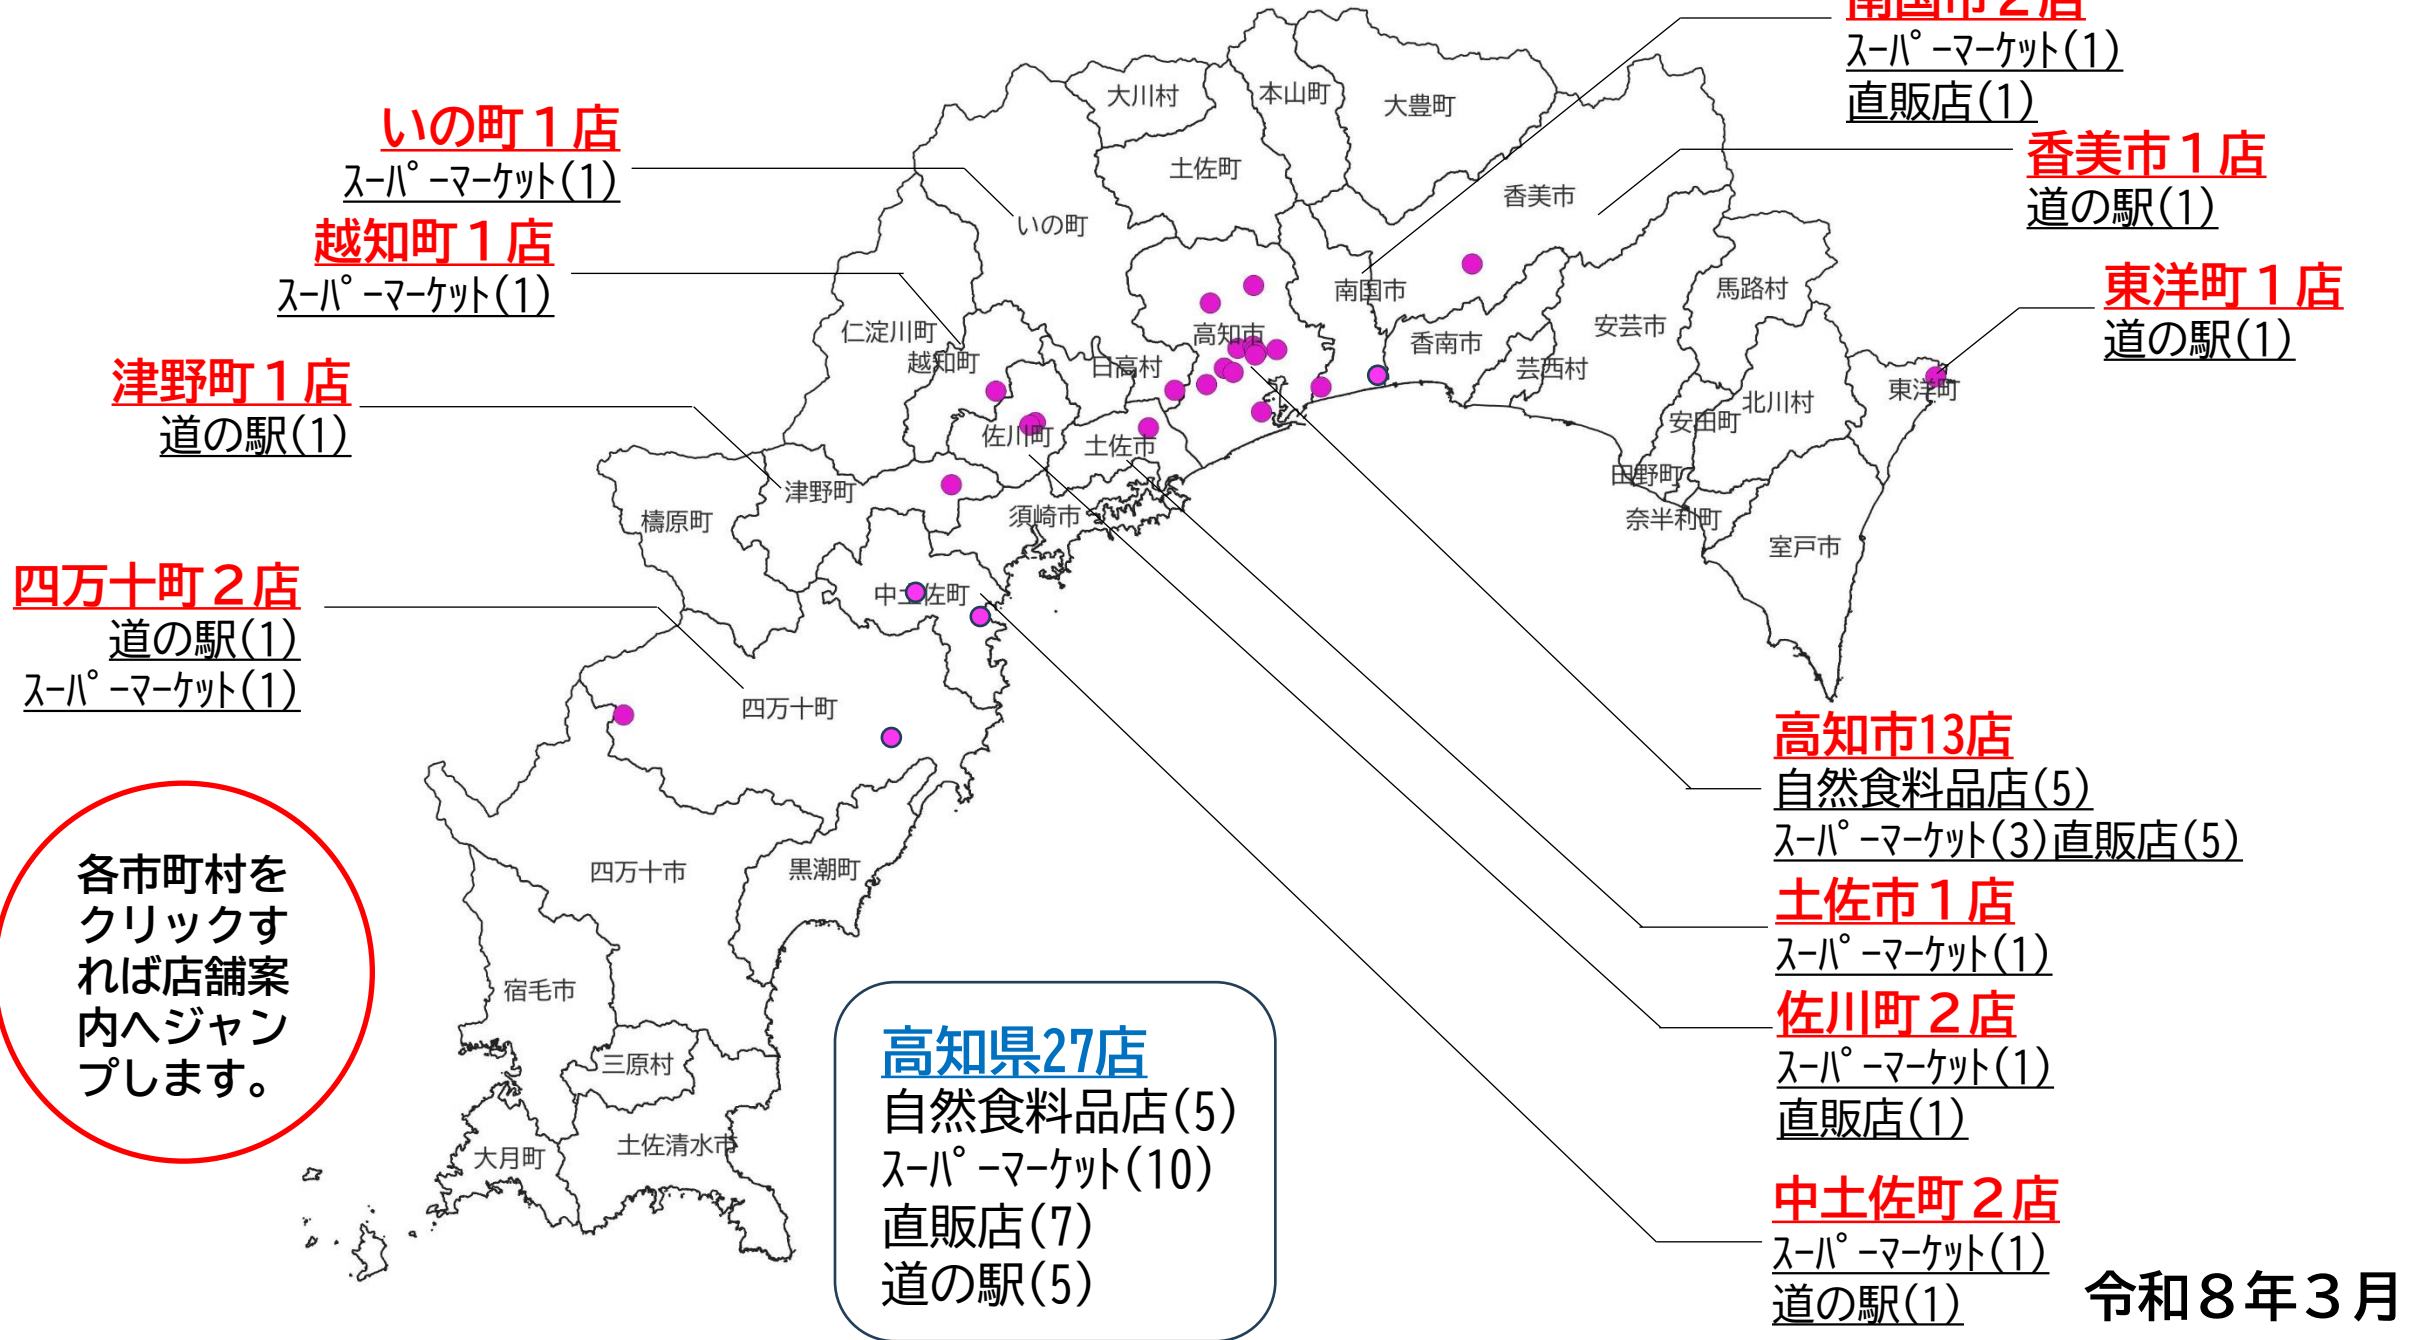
南国市２店
ｽｰﾊﾟｰﾏｰｹｯﾄ(1)
直販店(1)

香美市１店
道の駅(1)

東洋町１店
道の駅(1)

いの町１店
ｽｰﾊﾟｰﾏｰｹｯﾄ(1)

越知町１店
ｽｰﾊﾟｰﾏｰｹｯﾄ(1)

津野町１店
道の駅(1)

四万十町２店
道の駅(1)
ｽｰﾊﾟｰﾏｰｹｯﾄ(1)

大川村 本山町 大豊町 土佐町 いの町 香美市 南国市 馬路村 安芸市 香南市 仁淀川町 越知町 高知市 日高村 芸西村 北川村 東洋町 安田町 佐川町 土佐市 田野町 津野町 梼原町 須崎市 奈半利町 室戸市 中土佐町 四万十町 四万十市 黒潮町 宿毛市 三原村 大月町 土佐清水市

高知市13店
自然食料品店(5)
ｽｰﾊﾟｰﾏｰｹｯﾄ(3)直販店(5)

土佐市１店
ｽｰﾊﾟｰﾏｰｹｯﾄ(1)

佐川町２店
ｽｰﾊﾟｰﾏｰｹｯﾄ(1)
直販店(1)

中土佐町２店
ｽｰﾊﾟｰﾏｰｹｯﾄ(1)
道の駅(1)

各市町村をクリックすれば店舗案内へジャンプします。

高知県27店
自然食料品店(5)
ｽｰﾊﾟｰﾏｰｹｯﾄ(10)
直販店(7)
道の駅(5)

令和８年３月